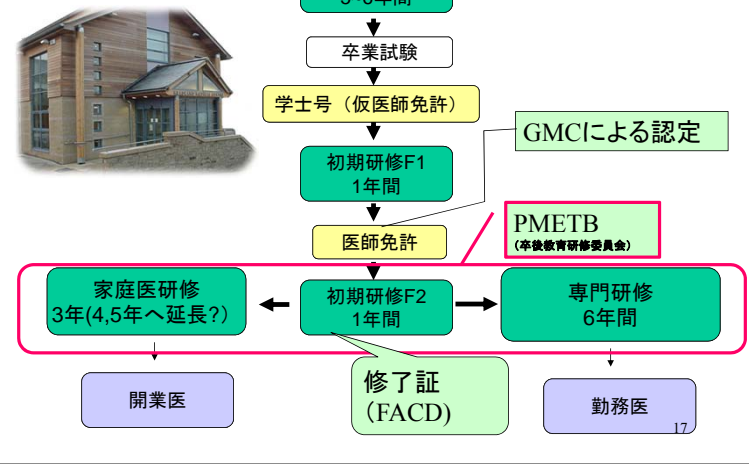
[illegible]年間

卒業試験

学士号（仮医師免許）

GMCによる認定

初期研修F1
1年間

PMETB
(卒後教育研修委員会)

医師免許

家庭医研修
3年(4,5年へ延長?)

初期研修F2
1年間

専門研修
6年間

開業医

修了証
(FACD)

勤務医

17